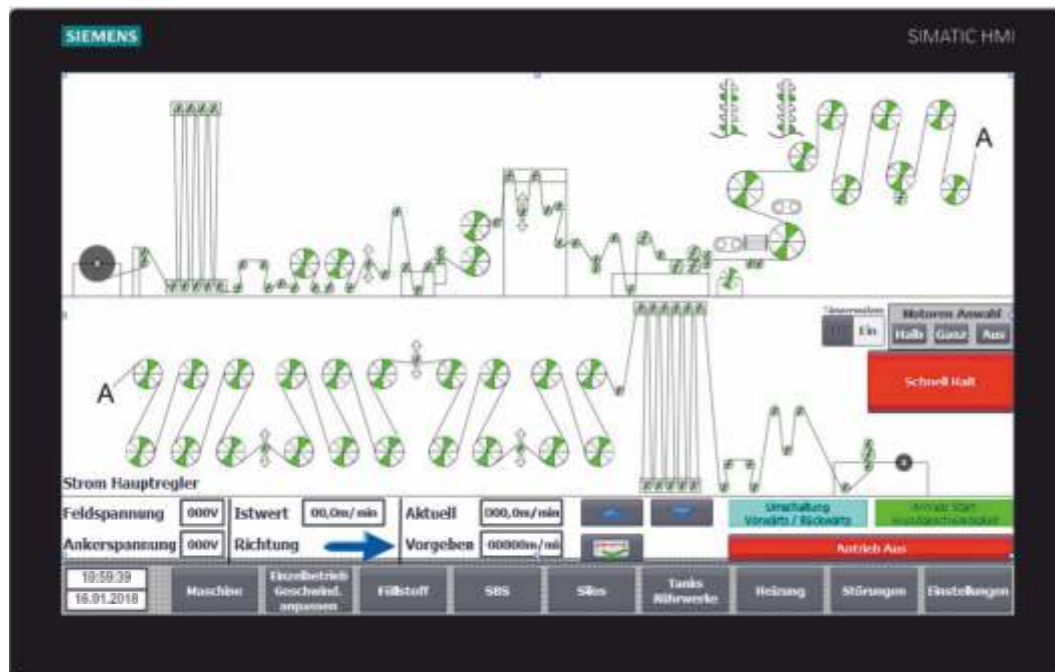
SIEMENS

SIMATIC HMI

A

A

Steuerseiten
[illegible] Ein

Motoren Anwahl
Halb Ganz Aus

Schnell Halt

Strom Hauptregler

Feldspannung 000V
Ankerspannung 000V

Istwert 00,0m/min
Richtung

Aktuell 000,0m/min
Vorgeben 00000m/min

Umschaltung Vorwärts / Rückwärts

Antrieb Start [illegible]

Antrieb Aus

10:59:39
16.01.2018

Maschine

Einzelbetrieb Geschwind. anpassen

Füllstoff

SBS

Silos

Tanks Rührwerke

Heizung

Störungen

Einstellungen